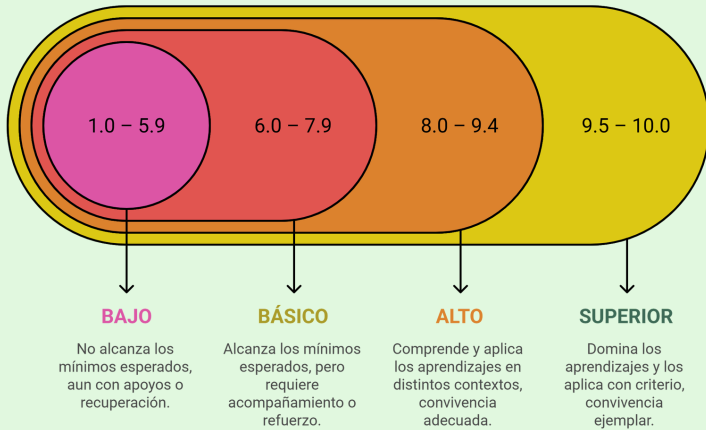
1.0 – 5.9

6.0 – 7.9

8.0 – 9.4

9.5 – 10.0

BAJO

No alcanza los mínimos esperados, aun con apoyos o recuperación.

BÁSICO

Alcanza los mínimos esperados, pero requiere acompañamiento o refuerzo.

ALTO

Comprende y aplica los aprendizajes en distintos contextos, convivencia adecuada.

SUPERIOR

Domina los aprendizajes y los aplica con criterio, convivencia ejemplar.